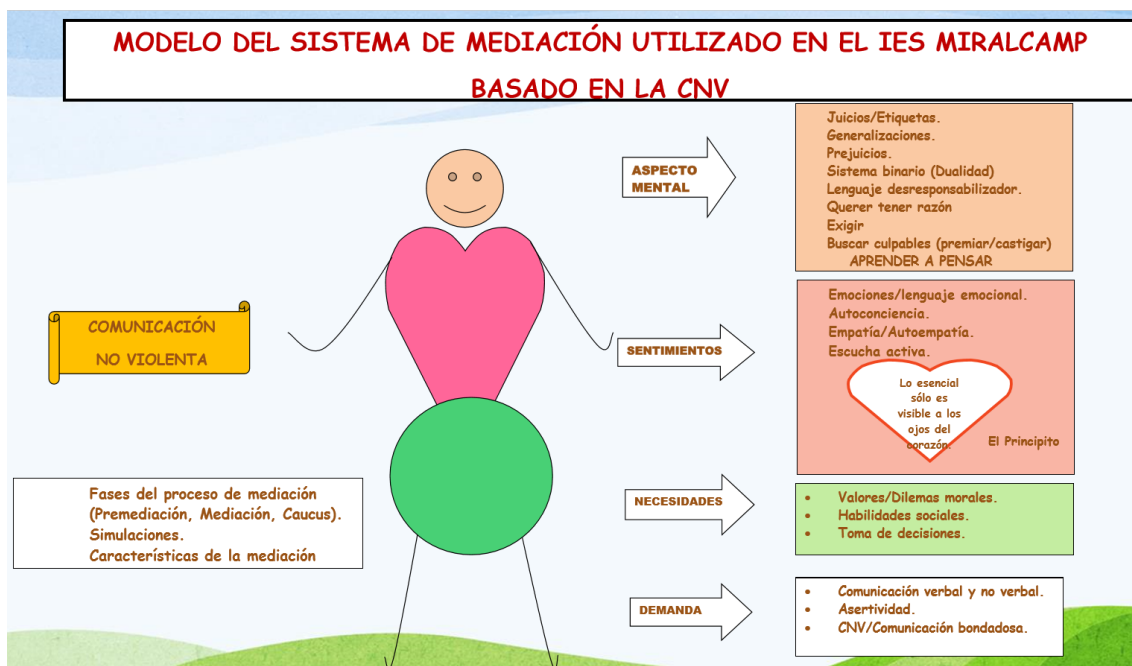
MODELO DEL SISTEMA DE MEDIACIÓN UTILIZADO EN EL IES MIRALCAMP BASADO EN LA CNV

ASPECTO MENTAL

Juicios/Etiquetas.
Generalizaciones.
Prejuicios.
Sistema binario (Dualidad)
Lenguaje desresponsabilizador.
Querer tener razón
Exigir
Buscar culpables (premiar/castigar)
APRENDER A PENSAR

COMUNICACIÓN NO VIOLENTA

SENTIMIENTOS

Emociones/lenguaje emocional.
Autoconciencia.
Empatía/Autoempatía.
Escucha activa.

Lo esencial sólo es visible a los ojos del corazón.

El Principito

Fases del proceso de mediación (Premediación, Mediación, Caucus).
Simulaciones.
Características de la mediación

NECESIDADES

- Valores/Dilemas morales.
- Habilidades sociales.
- Toma de decisiones.

DEMANDA

- Comunicación verbal y no verbal.
- Asertividad.
- CNV/Comunicación bondadosa.